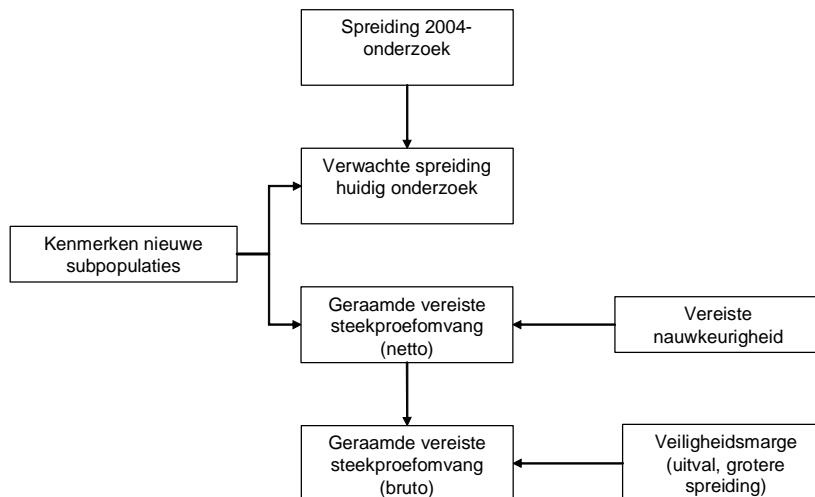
Spreiding 2004-onderzoek

Verwachte spreiding huidig onderzoek

Kenmerken nieuwe subpopulaties

Geraamde vereiste steekproefomvang (netto)

Vereiste nauwkeurigheid

Geraamde vereiste steekproefomvang (bruto)

Veiligheidsmarge (uitval, grotere spreiding)